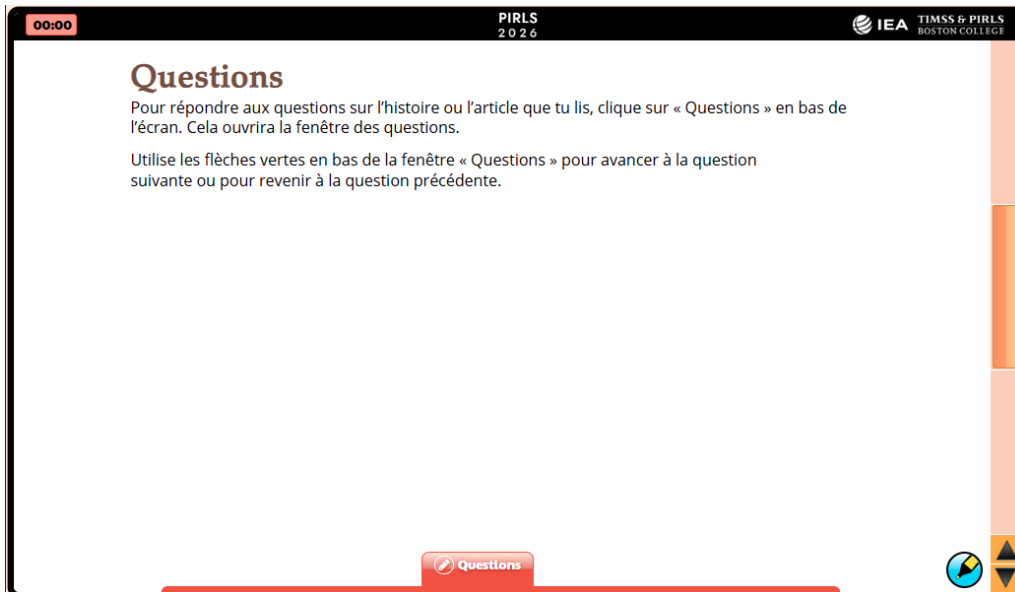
00:00

PIRLS
2026

IEA TIMSS & PIRLS BOSTON COLLEGE

Questions

Pour répondre aux questions sur l'histoire ou l'article que tu lis, clique sur « Questions » en bas de l'écran. Cela ouvrira la fenêtre des questions.

Utilise les flèches vertes en bas de la fenêtre « Questions » pour avancer à la question suivante ou pour revenir à la question précédente.

Questions